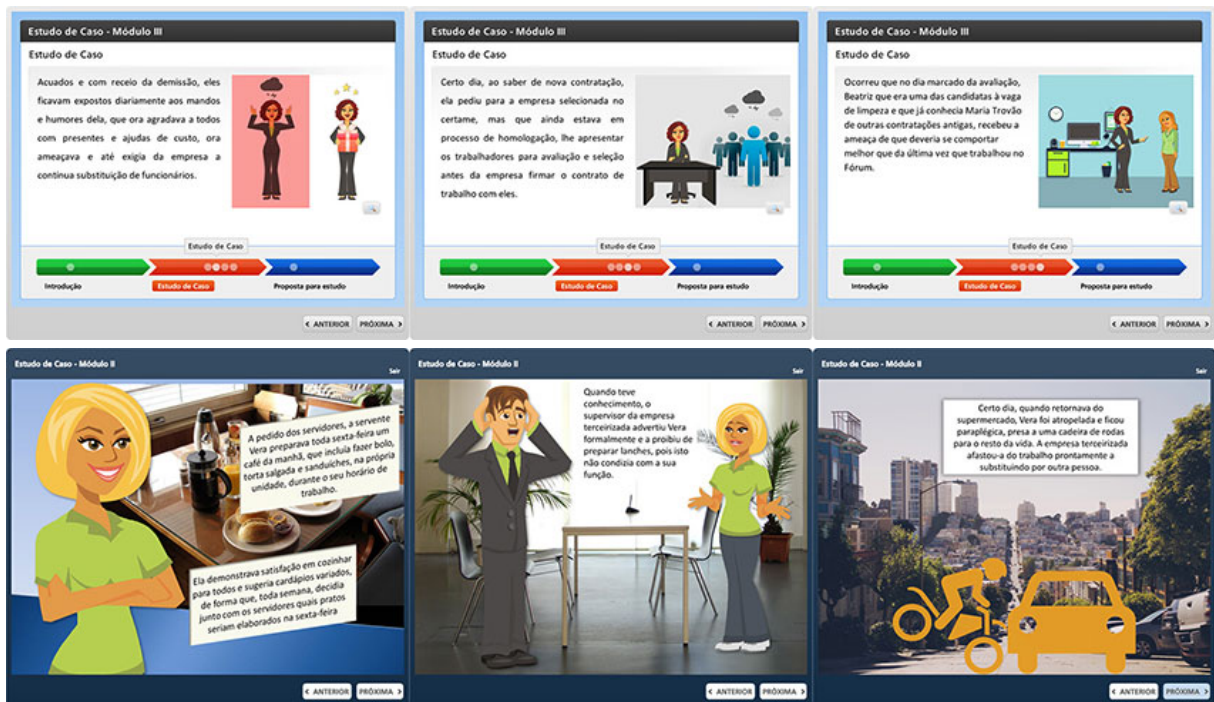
Estudo de Caso - Módulo III

Estudo de Caso

Acuados e com receio da demissão, eles ficavam expostos diariamente aos mandos e humores dela, que ora agradava a todos com presentes e ajudas de custo, ora ameaçava e até exigia da empresa a contínua substituição de funcionários.

Estudo de Caso

Introdução
Estudo de Caso
Proposta para estudo

ANTERIOR
PRÓXIMA

Estudo de Caso - Módulo III

Estudo de Caso

Certo dia, ao saber de nova contratação, ela pediu para a empresa selecionada no certame, mas que ainda estava em processo de homologação, lhe apresentar os trabalhadores para avaliação e seleção antes da empresa firmar o contrato de trabalho com eles.

Estudo de Caso

Introdução
Estudo de Caso
Proposta para estudo

ANTERIOR
PRÓXIMA

Estudo de Caso - Módulo III

Estudo de Caso

Ocorreu que no dia marcado da avaliação, Beatriz que era uma das candidatas à vaga de limpeza e que já conhecia Maria Trovão de outras contratações antigas, recebeu a ameaça de que deveria se comportar melhor que da última vez que trabalhou no Fórum.

Estudo de Caso

Introdução
Estudo de Caso
Proposta para estudo

ANTERIOR
PRÓXIMA

Estudo de Caso - Módulo II
Sair

A pedido dos servidores, a servente Vera preparava toda sexta-feira um café da manhã, que incluía fazer bolo, torta salgada e sanduíches, na própria unidade, durante o seu horário de trabalho.

Ela demonstrava satisfação em cozinhar para todos e sugeria cardápios variados, de forma que, toda semana, decidia junto com os servidores quais pratos seriam elaborados na sexta-feira

ANTERIOR
PRÓXIMA

Estudo de Caso - Módulo II
Sair

Quando teve conhecimento, o supervisor da empresa terceirizada advertiu Vera formalmente e a proibiu de preparar lanches, pois isto não condizia com a sua função.

ANTERIOR
PRÓXIMA

Estudo de Caso - Módulo II
Sair

Certo dia, quando retornava do supermercado, Vera foi atropelada e ficou paraplégica, presa a uma cadeira de rodas para o resto da vida. A empresa terceirizada afastou-a do trabalho prontamente a substituindo por outra pessoa.

ANTERIOR
PRÓXIMA